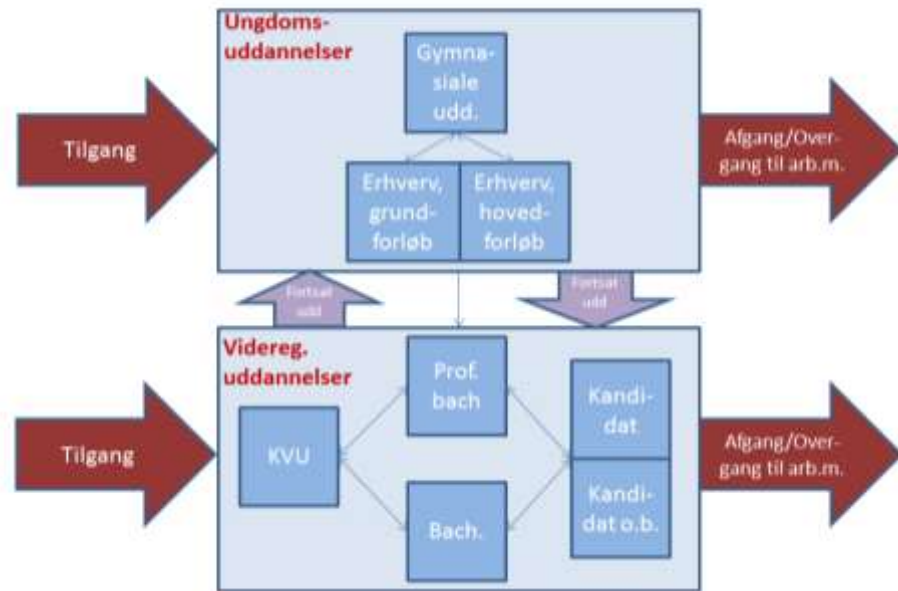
Ungdoms-uddannelser

Tilgang

Gymnasiale udd.

Erhverv, grundforløb

Erhverv, hovedforløb

Afgang/Overgang til arb.m.

Fortsat udd

Fortsat udd

Videreg. uddannelser

Tilgang

KVU

Prof. bach

Bach.

Kandidat

Kandidat o.b.

Afgang/Overgang til arb.m.